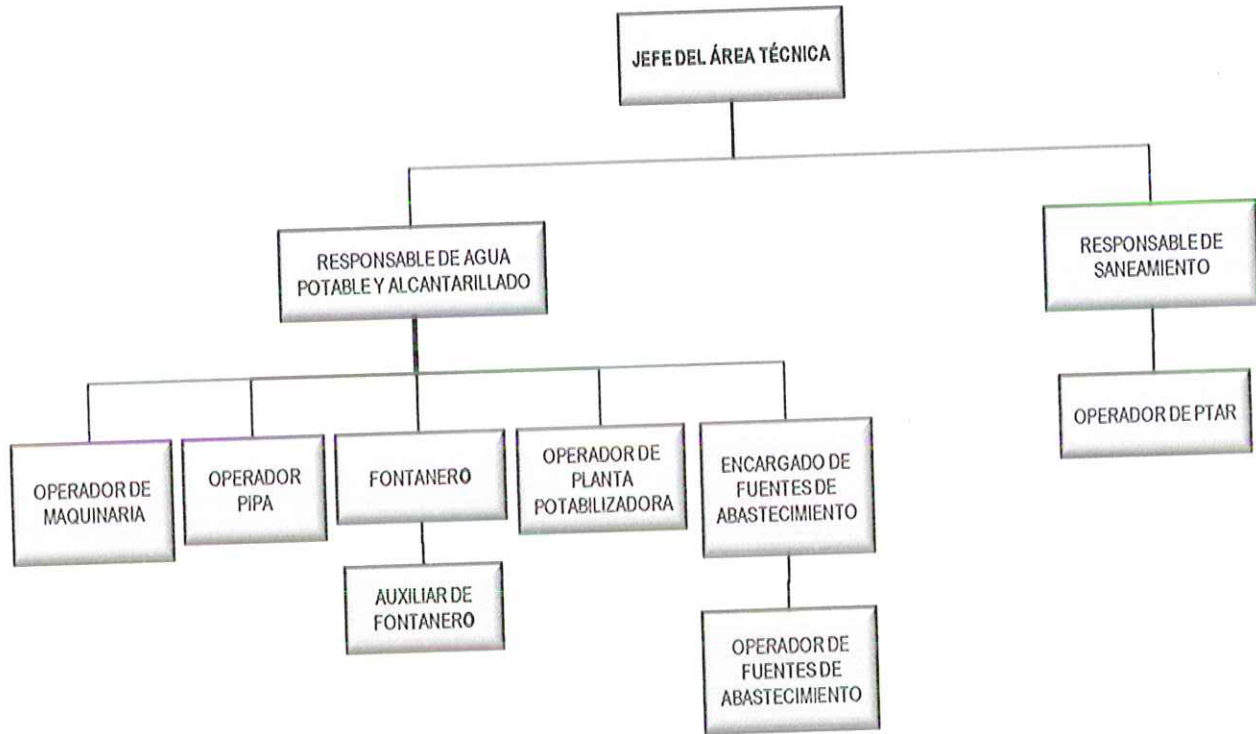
JEFE DEL ÁREA TÉCNICA

RESPONSABLE DE AGUA POTABLE Y ALCANTARILLADO

RESPONSABLE DE SANEAMIENTO

OPERADOR DE MAQUINARIA

OPERADOR PIPA

FONTANERO

AUXILIAR DE FONTANERO

OPERADOR DE PLANTA POTABILIZADORA

ENCARGADO DE FUENTES DE ABASTECIMIENTO

OPERADOR DE FUENTES DE ABASTECIMIENTO

OPERADOR DE PTAR